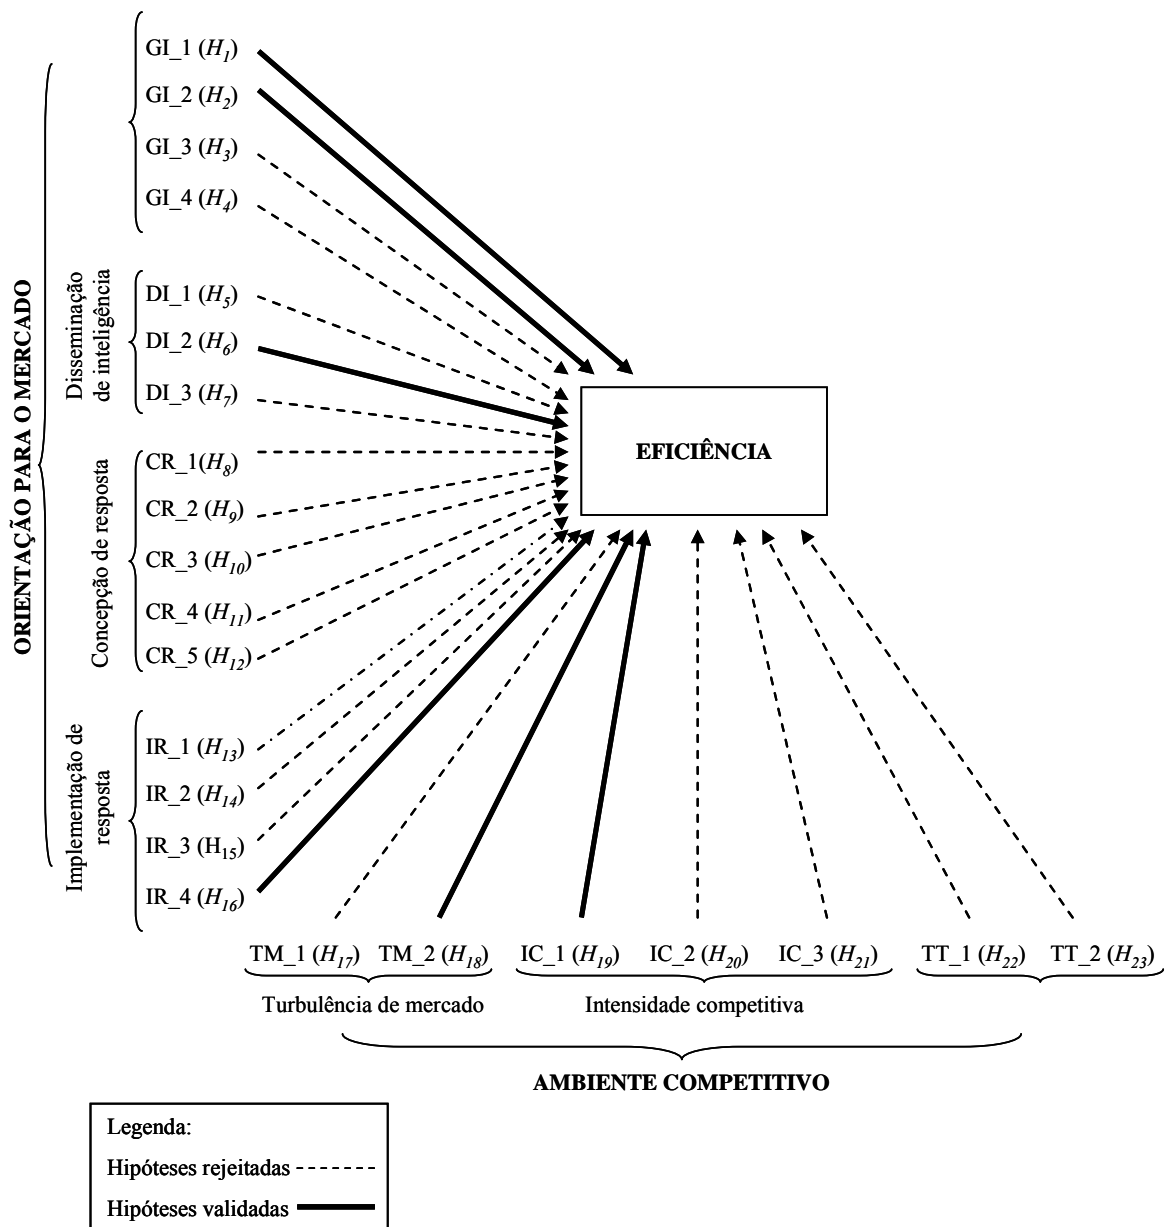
ORIENTAÇÃO PARA O MERCADO

GI_1 ($H_1$)
GI_2 ($H_2$)
GI_3 ($H_3$)
GI_4 ($H_4$)

Disseminação de inteligência
DI_1 ($H_5$)
DI_2 ($H_6$)
DI_3 ($H_7$)

Concepção de resposta
CR_1($H_8$)
CR_2 ($H_9$)
CR_3 ($H_{10}$)
CR_4 ($H_{11}$)
CR_5 ($H_{12}$)

Implementação de resposta
IR_1 ($H_{13}$)
IR_2 ($H_{14}$)
IR_3 (H$_{15}$)
IR_4 ($H_{16}$)

EFICIÊNCIA

TM_1 ($H_{17}$) TM_2 ($H_{18}$) IC_1 ($H_{19}$) IC_2 ($H_{20}$) IC_3 ($H_{21}$) TT_1 ($H_{22}$) TT_2 ($H_{23}$)

Turbulência de mercado
Intensidade competitiva

AMBIENTE COMPETITIVO

Legenda:
Hipóteses rejeitadas
Hipóteses validadas